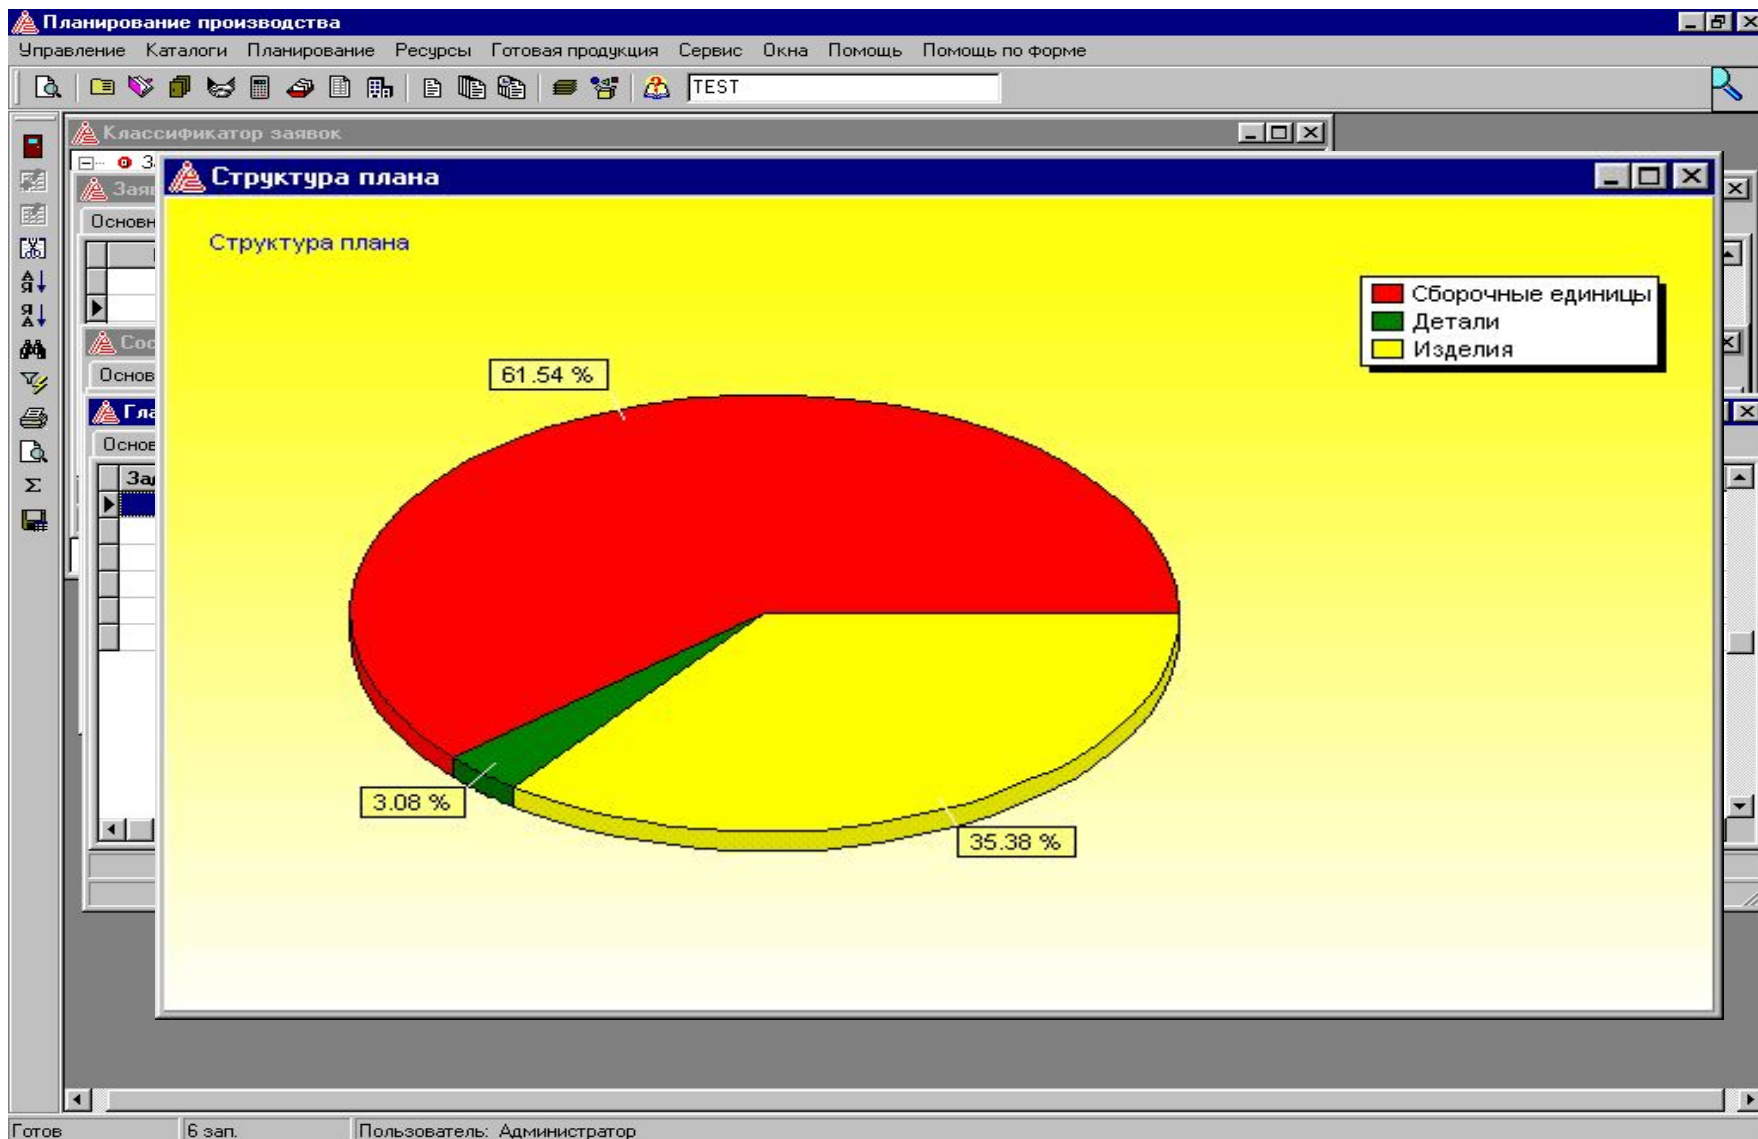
Планирование производства

Управление Каталоги Планирование Ресурсы Готовая продукция Сервис Окна Помощь Помощь по форме

TEST

Классификатор заявок

З

Заяв

Основн

Сос

Основ

Гла

Основ

За

Структура плана

Структура плана

Сборочные единицы
Детали
Изделия

61.54 %

3.08 %

35.38 %

Готов | 6 зап. | Пользователь: Администратор